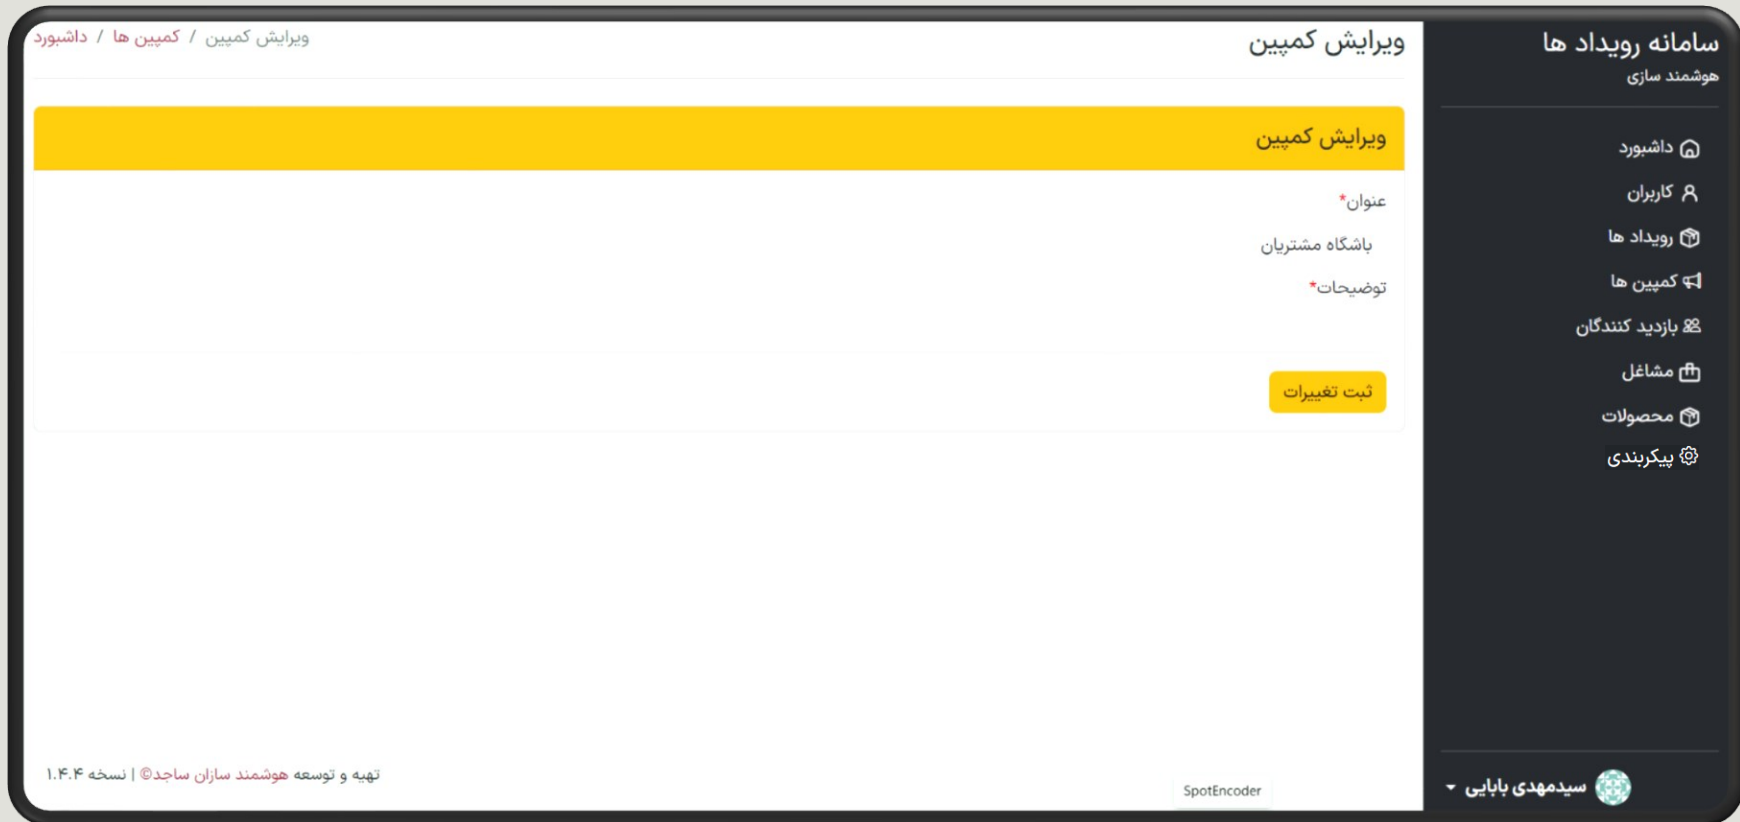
سامانه رویداد ها
هوشمند سازی

داشبورد
کاربران
رویداد ها
کمپین ها
بازدید کنندگان
مشاغل
محصولات
پیکربندی

سیدمهدی بابایی

ویرایش کمپین

داشبورد / کمپین ها / ویرایش کمپین

ویرایش کمپین

عنوان*
باشگاه مشتریان

توضیحات*

ثبت تغییرات

SpotEncoder

تهیه و توسعه هوشمند سازان ساجد© | نسخه ۱.۴.۴